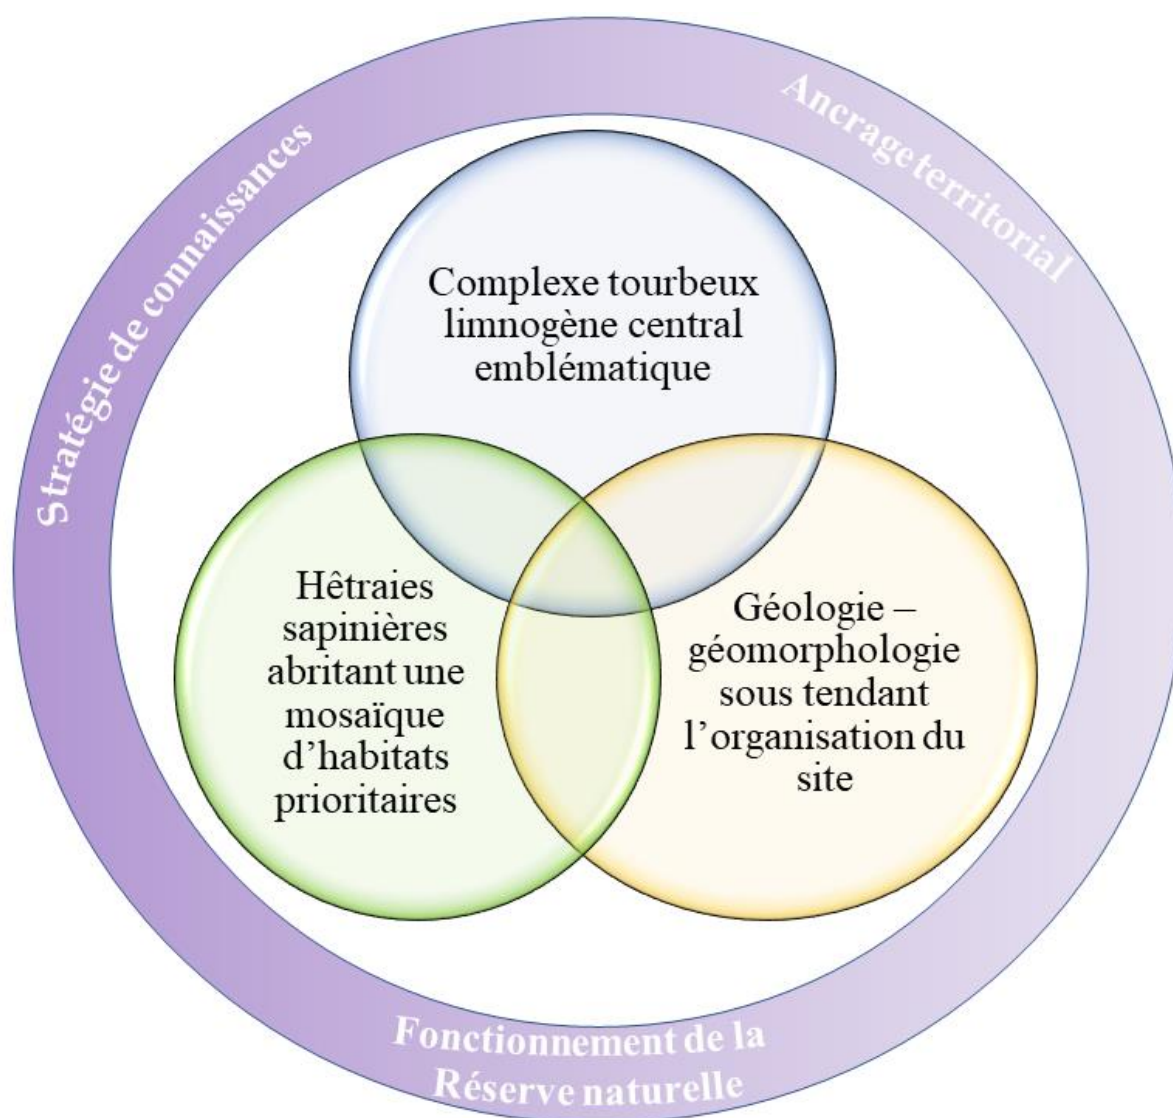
Stratégie de connaissances

Ancrage territorial

Complexe tourbeux limnogène central emblématique

Hêtraies sapinières abritant une mosaïque d'habitats prioritaires

Géologie – géomorphologie sous tendant l'organisation du site

Fonctionnement de la Réserve naturelle